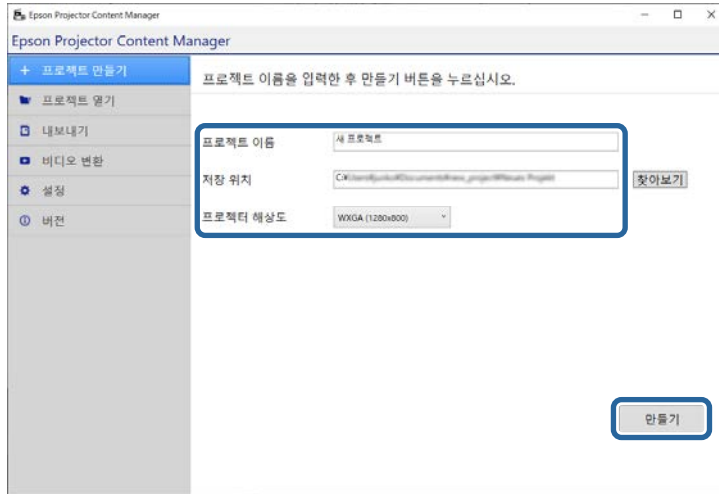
Epson Projector Content Manager

Epson Projector Content Manager

+ 프로젝트 만들기

프로젝트 열기

내보내기

비디오 변환

설정

버전

프로젝트 이름을 입력한 후 만들기 버튼을 누르십시오.

프로젝트 이름 새 프로젝트

저장 위치 C:\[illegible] 찾아보기

프로젝터 해상도 WXGA (1280x800)

만들기